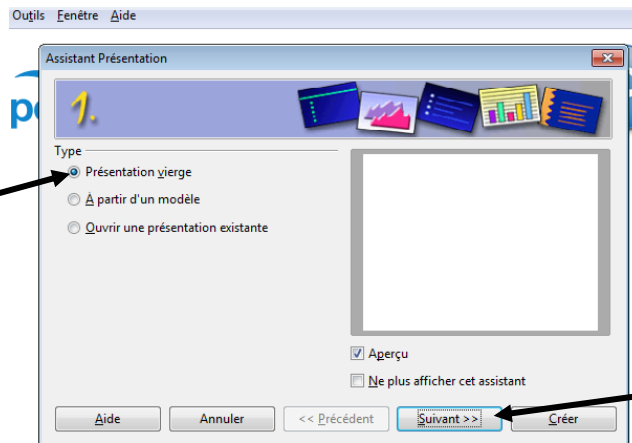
Outils Fenêtre Aide

Assistant Présentation

1.

Type

Présentation vierge

À partir d'un modèle

Ouvrir une présentation existante

Aperçu

Ne plus afficher cet assistant

Aide

Annuler

<< Précédent

Suivant >>

Créer